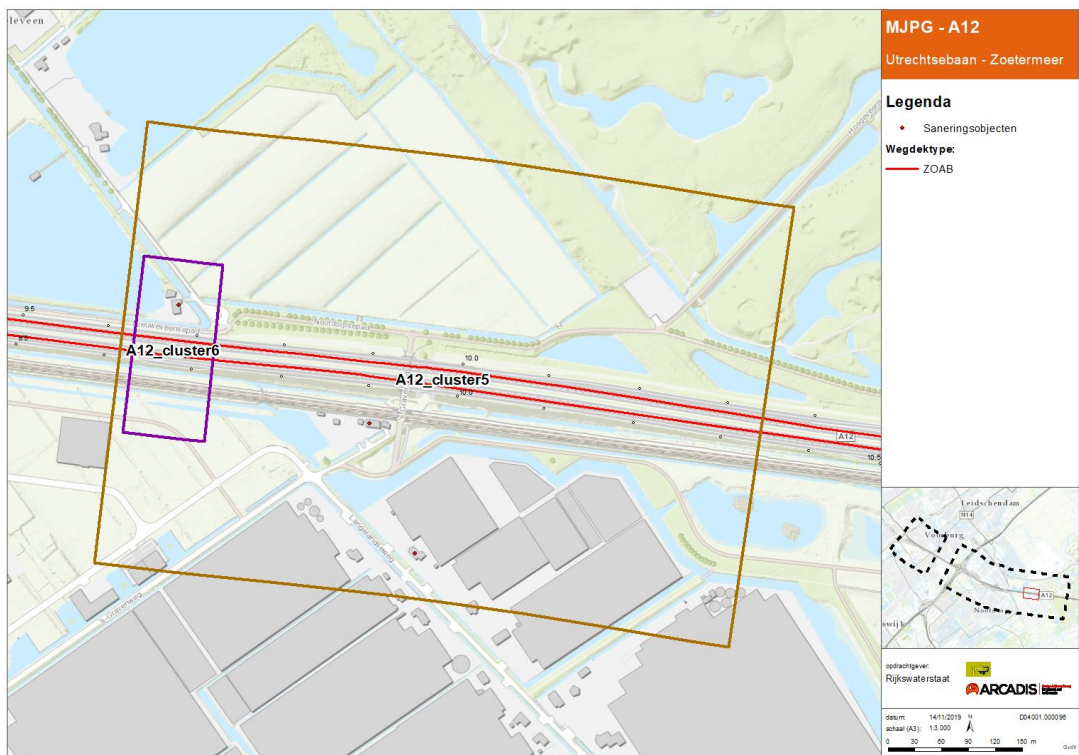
leveen

9.5

9.5

Leeuwenveenseweg

A12_cluster6

A12_cluster5

10.0

10.0

A12

10.5

Langeraarseweg

's-Gravenweg

MJPG - A12

Utrechtsebaan - Zoetermeer

Legenda

Saneringsobjecten

Wegdektype:

ZOAB

Leidschendam

N14

Voorburg

Nootdorp

A12

swijk

opdrachtgever:

Rijkswaterstaat

ARCADIS

datum: 14/11/2019

schaal (A3): 1:3.000

N

D04001.000096

0 30 60 90 120 150 m